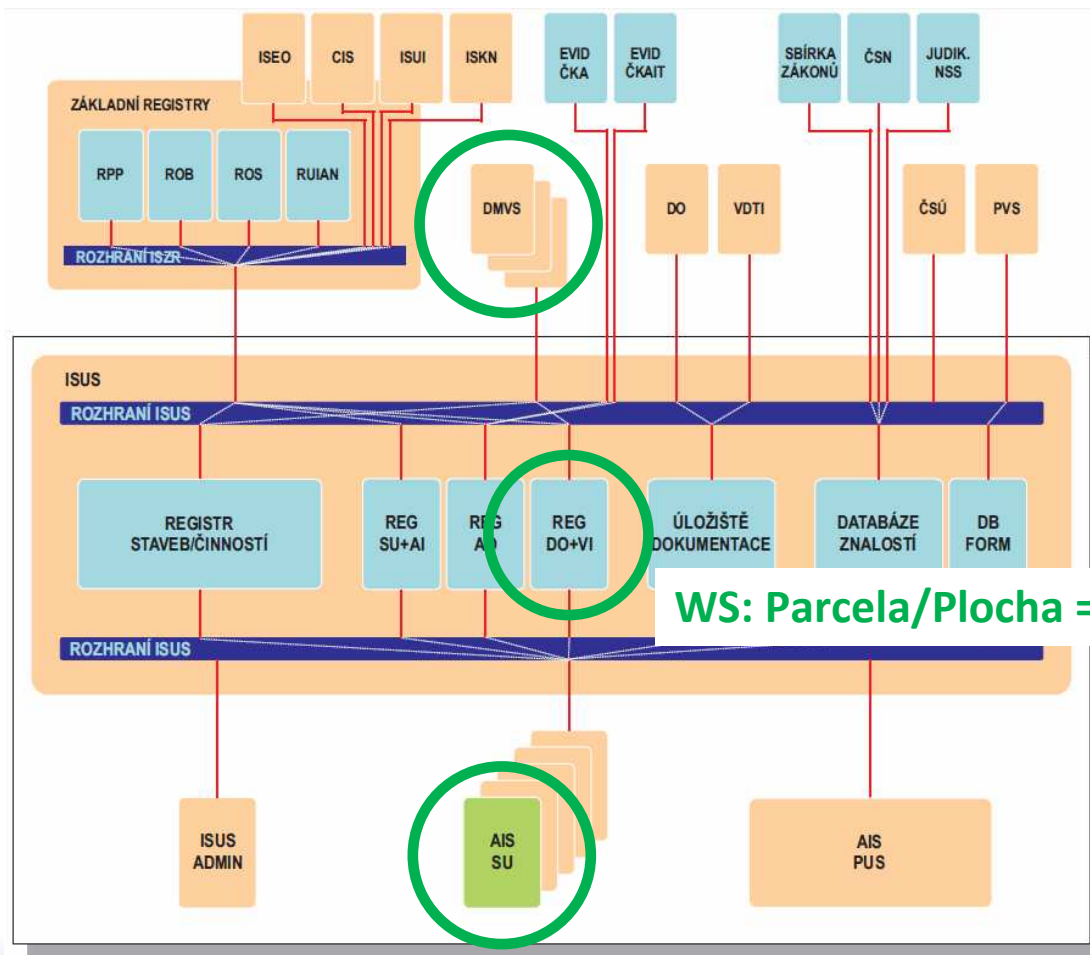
ISEO
CIS
ISUI
ISKN
EVID ČKA
EVID ČKAIT
SBÍRKA ZÁKONŮ
ČSN
JUDIK. NSS

ZÁKLADNÍ REGISTRY
RPP
ROB
ROS
RUIAN
ROZHRANÍ ISZR

DMVS
DO
VDTI
ČSÚ
PVS

ISUS
ROZHRANÍ ISUS
REGISTR STAVEB/ČINNOSTÍ
REG SU+AI
REG AO
REG DO+VI
ÚLOŽIŠTĚ DOKUMENTACE
DATABÁZE ZNALOSTÍ
DB FORM
WS: Parcela/Plocha =
ROZHRANÍ ISUS

ISUS ADMIN
AIS SU
AIS PUS